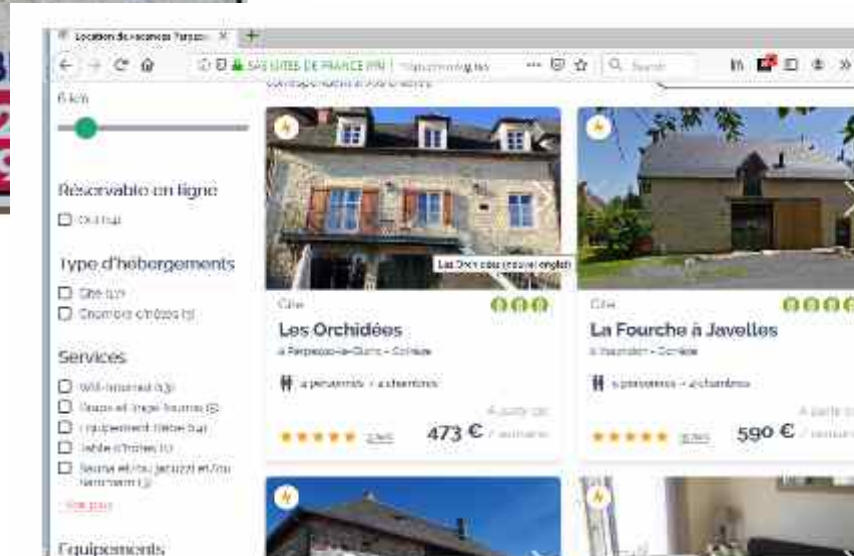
Location de vacances Terpass ×

SAS GITES DE FRANCE (FR)

6 km

Réservable en ligne

☐ Oui (19)

Type d'hébergements

☐ Gîte (17)

☐ Chambre d'hôtes (3)

Services

☐ Wifi-Internet (13)

☐ Draps et linge fournis (5)

☐ Equipement bébé (14)

☐ Table d'hôtes (1)

☐ Sauna et/ou jacuzzi et/ou hammam (1)

Voir plus

Equipements

Les Orchidées (nouvel onglet)

Gîte

Les Orchidées

à Perpezac-le-Blanc - Corrèze

4 personnes · 2 chambres

A partir de

473 € / semaine

Gîte

La Fourche à Javelles

à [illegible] - Corrèze

5 personnes · 2 chambres

A partir de

590 € / semaine